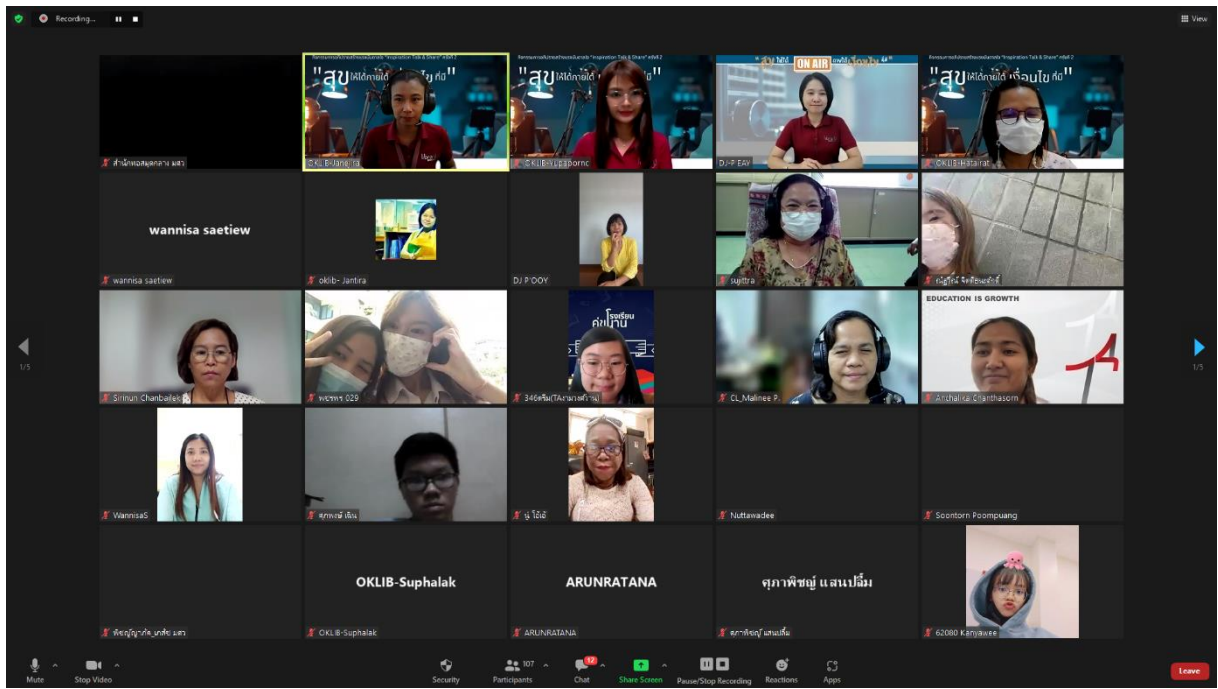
Recording...

View

"สุข ให้ได้ภายใต้เงื่อนไข ที่มี"

"สุข ให้ได้ภายใต้เงื่อนไข ที่มี"

ON AIR

"สุข ให้ได้ภายใต้เงื่อนไข ที่มี"

สำนักหอสมุดกลาง มศว

OKLIB-Jane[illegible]

OKLIB-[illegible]

DJ-P EAY

OKLIB-Hatairat

wannisa saetiew

wannisa saetiew

oklib- Jantira

DJ P'OOY

sujittra

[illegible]

Sirinun Chanbailek

พชรพร 029

โรงเรียนคนเก่ง

346ศรีม(TAภาษาอังกฤษ)

CL_Malinee P.

EDUCATION IS GROWTH

Anchalika Chanthasorn

1/5

1/5

WannisaS

สุภาพนี เดิน

นู โอ๋เอ๋

Nuttawadee

Soontorn Poompuang

OKLIB-Suphalak

ARUNRATANA

ศุภาพิชญ์ แสนปลื้ม

พัชญ์ญาภัค มกชัย มศว

OKLIB-Suphalak

ARUNRATANA

ศุภาพิชญ์ แสนปลื้ม

62080 Kanyawee

Mute

Stop Video

Security

107

Participants

12

Chat

Share Screen

Pause/Stop Recording

Reactions

Apps

Leave